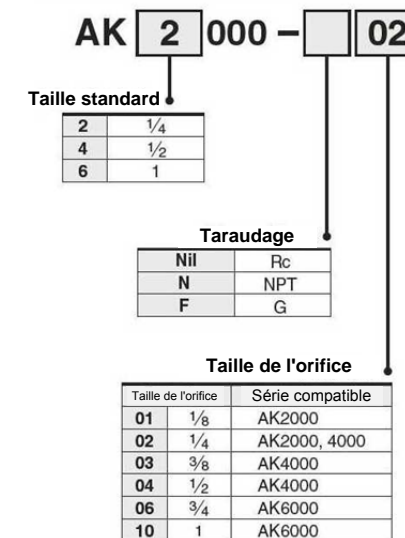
AK 2 000 – 02

Taille standard

| 2 | $\frac{1}{4}$ |
|---|---|
| 4 | $\frac{1}{2}$ |
| 6 | 1 |

Taraudage

| Nil | Rc |
|---|---|
| N | NPT |
| F | G |

Taille de l'orifice

| Taille de l'orifice | | Série compatible |
|---|---|---|
| 01 | $\frac{1}{8}$ | AK2000 |
| 02 | $\frac{1}{4}$ | AK2000, 4000 |
| 03 | $\frac{3}{8}$ | AK4000 |
| 04 | $\frac{1}{2}$ | AK4000 |
| 06 | $\frac{3}{4}$ | AK6000 |
| 10 | 1 | AK6000 |